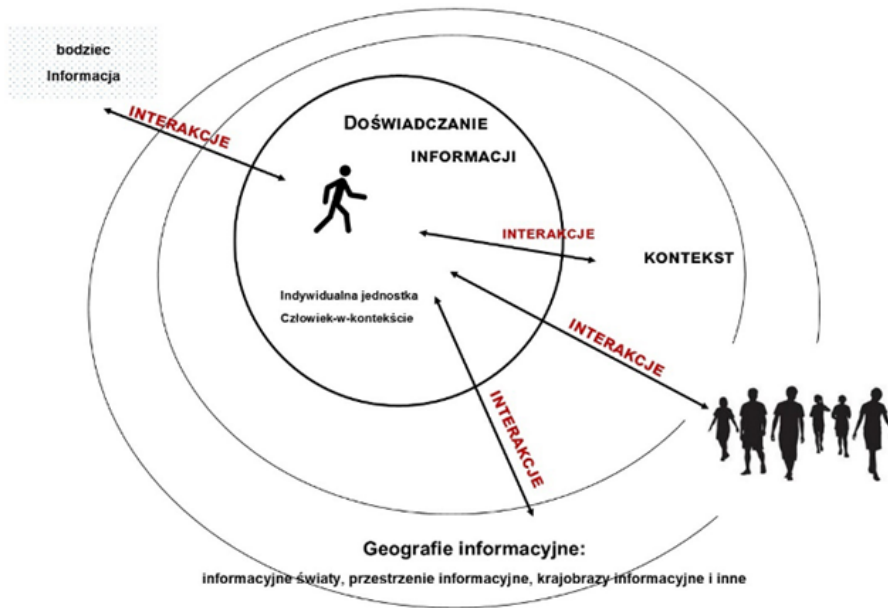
bodziec
Informacja

INTERAKCJE

DOŚWIADCZANIE
INFORMACJI

INTERAKCJE

KONTEKST

Indywidualna jednostka
Człowiek-w-kontekście

INTERAKCJE

INTERAKCJE

Geografie informacyjne:
informacyjne światy, przestrzenie informacyjne, krajobrazy informacyjne i inne